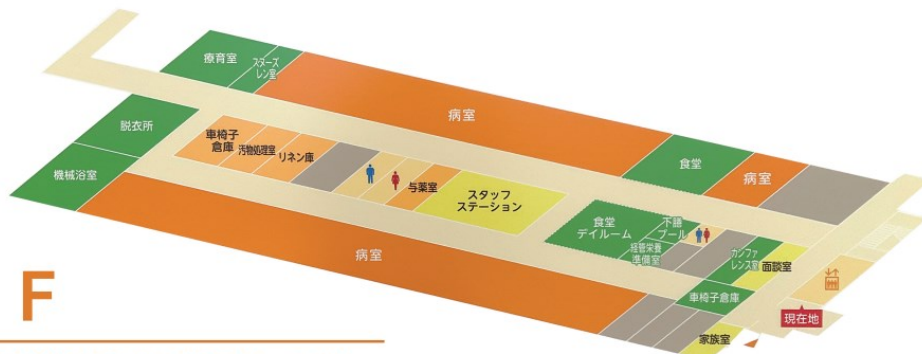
療育室
スヌーズレン室
病室
脱衣所
車椅子倉庫
汚物処理室
リネン庫
機械浴室
与薬室
スタッフステーション
食堂
病室
食堂デイルーム
不潔プール
経管栄養準備室
カンファレンス室
面談室
病室
車椅子倉庫
家族室
現在地
F